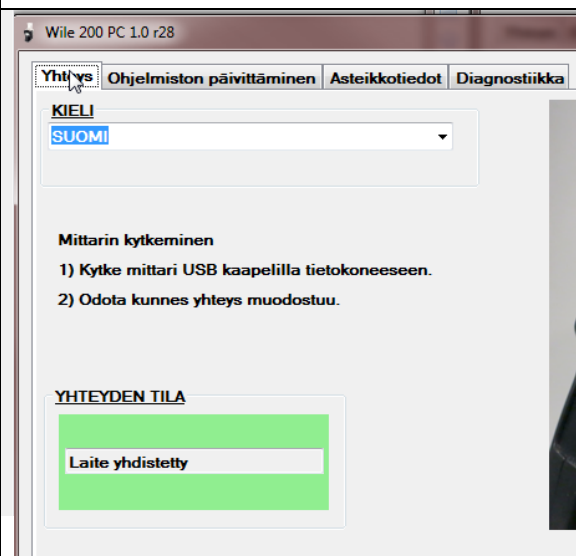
Wile 200 PC 1.0 r28

Yhteys | Ohjelmiston päivittäminen | Asteikkotiedot | Diagnostiikka

KIELI

SUOMI

Mittarin kytkeminen

1) Kytke mittari USB kaapelilla tietokoneeseen.

2) Odota kunnes yhteys muodostuu.

YHTEYDEN TILA

Laite yhdistetty